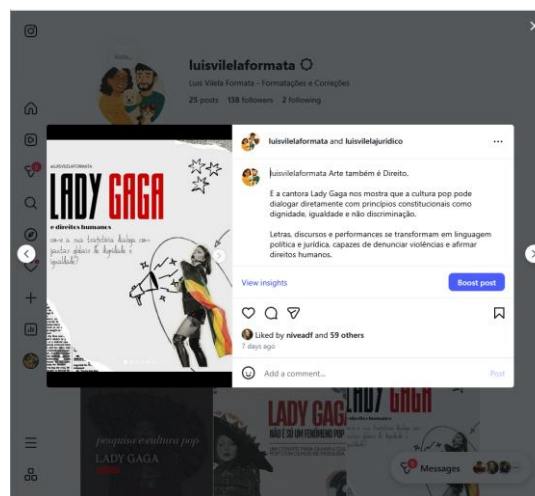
luisvilelaformata

Luis Vilela Formata - Formatações e Correções

25 posts 138 followers 2 following

@LUISVILELAFORMATA

LADY GAGA

e direitos humanos

como a sua trajetória dialoga com pautas globais de dignidade e igualdade?

luisvilelaformata and luisvilelajuridico

luisvilelaformata Arte também é Direito.

E a cantora Lady Gaga nos mostra que a cultura pop pode dialogar diretamente com princípios constitucionais como dignidade, igualdade e não discriminação.

Letras, discursos e performances se transformam em linguagem política e jurídica, capazes de denunciar violências e afirmar direitos humanos.

View insights

Boost post

Liked by niveadf and 59 others

7 days ago

Add a comment...

Post

pesquisa e cultura pop

LADY GAGA

LADY GAGA

NÃO É SÓ UM FENÔMENO POP

LADY GAGA

Messages